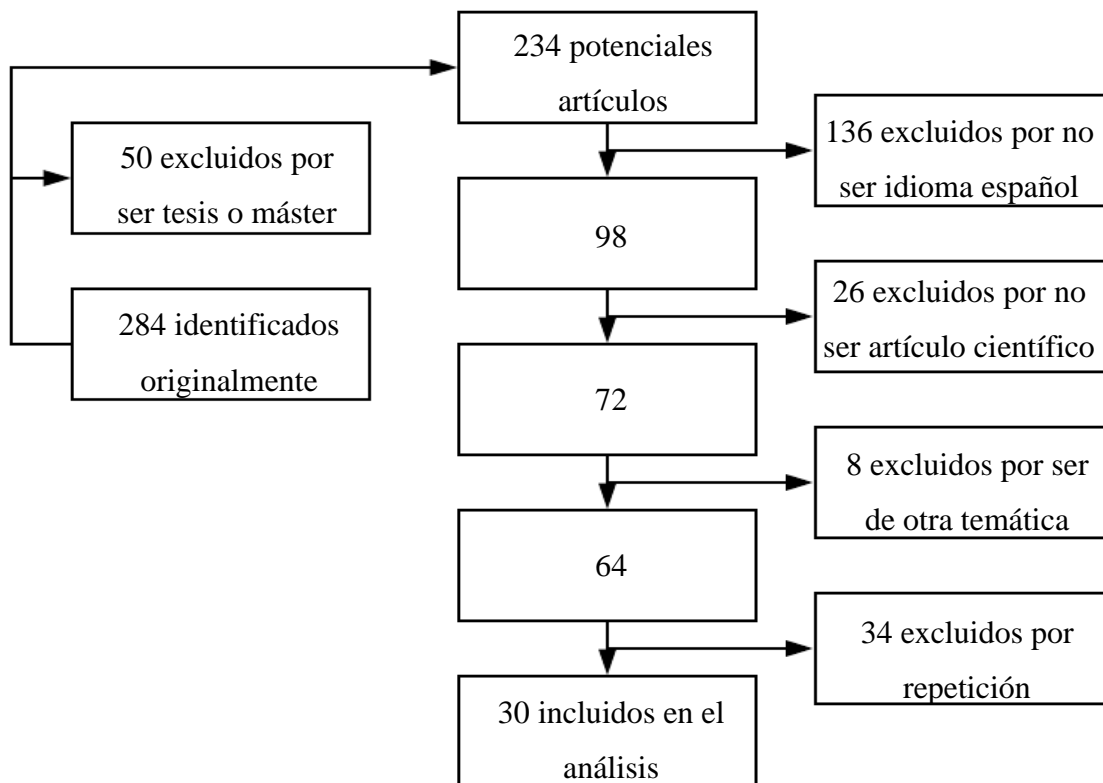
284 identificados originalmente

50 excluidos por ser tesis o máster

234 potenciales artículos

136 excluidos por no ser idioma español

98

26 excluidos por no ser artículo científico

72

8 excluidos por ser de otra temática

64

34 excluidos por repetición

30 incluidos en el análisis